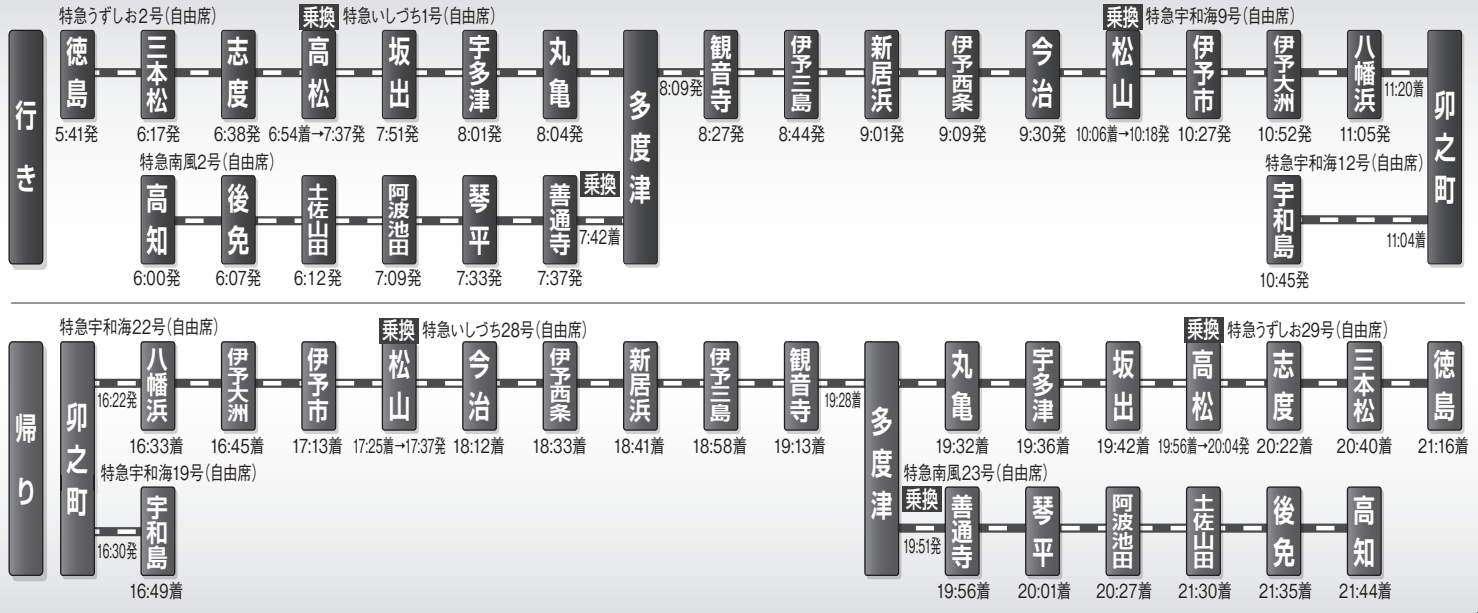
行き

特急うずしお2号(自由席)
徳島 5:41発
三本松 6:17発
志度 6:38発
乗換 特急いしづち1号(自由席)
高松 6:54着→7:37発
坂出 7:51発
宇多津 8:01発
丸亀 8:04発
多度津 8:09発
観音寺 8:27発
伊予三島 8:44発
新居浜 9:01発
伊予西条 9:09発
今治 9:30発
乗換 特急宇和海9号(自由席)
松山 10:06着→10:18発
伊予市 10:27発
伊予大洲 10:52発
八幡浜 11:05発
11:20着
卯之町

特急南風2号(自由席)
高知 6:00発
後免 6:07発
土佐山田 6:12発
阿波池田 7:09発
琴平 7:33発
善通寺 7:37発
乗換
7:42着
多度津

特急宇和海12号(自由席)
宇和島 10:45発
11:04着
卯之町

帰り

特急宇和海22号(自由席)
卯之町
16:22発
八幡浜 16:33着
伊予大洲 16:45着
伊予市 17:13着
乗換 特急いしづち28号(自由席)
松山 17:25着→17:37発
今治 18:12着
伊予西条 18:33着
新居浜 18:41着
伊予三島 18:58着
観音寺 19:13着
19:28着
多度津
丸亀 19:32着
宇多津 19:36着
坂出 19:42着
乗換 特急うずしお29号(自由席)
高松 19:56着→20:04発
志度 20:22着
三本松 20:40着
徳島 21:16着

特急宇和海19号(自由席)
16:30発
宇和島 16:49着

特急南風23号(自由席)
乗換
19:51発
善通寺 19:56着
琴平 20:01着
阿波池田 20:27着
土佐山田 21:30着
後免 21:35着
高知 21:44着